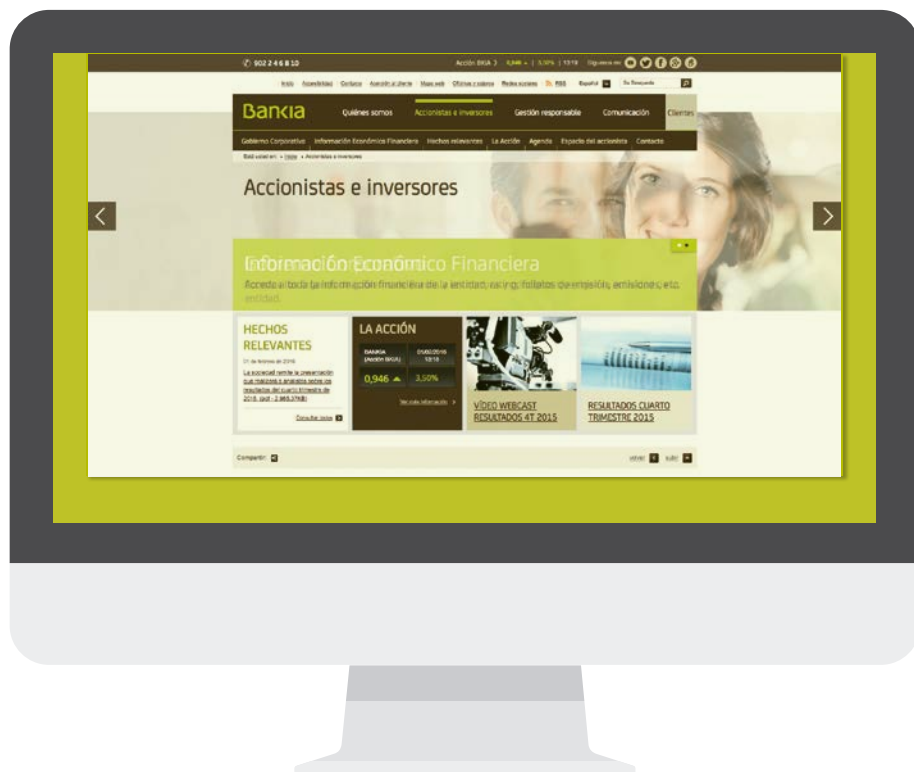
902 2 4 6 8 10

Acción BKIA 0,946 | 3,50% | 13:18 Síguenos en

Inicio Accesibilidad Contacto Atención al cliente Mapa web Oficinas y cajeros Redes sociales RSS Español Su Búsqueda

Bankia Quiénes somos Accionistas e inversores Gestión responsable Comunicación Clientes

Gobierno Corporativo Información Económico Financiera Hechos relevantes La Acción Agenda Espacio del accionista Contacto

Está usted en: > Inicio > Accionistas e inversores

Accionistas e inversores

Información Económico Financiera

Accede a toda la información financiera de la entidad, rating, folletos de emisión, emisiones, etc. entidad.

HECHOS RELEVANTES

01 de febrero de 2016

La sociedad remite la presentación que realizará a analistas sobre los resultados del cuarto trimestre de 2015. (pdf - 2.985,37KB)

Consultar todos

LA ACCIÓN

BANKIA (Acción BKIA) 01/02/2016 13:18

0,946 3,50%

Ver más información

VÍDEO WEBCAST RESULTADOS 4T 2015

RESULTADOS CUARTO TRIMESTRE 2015

Compartir:

volver subir